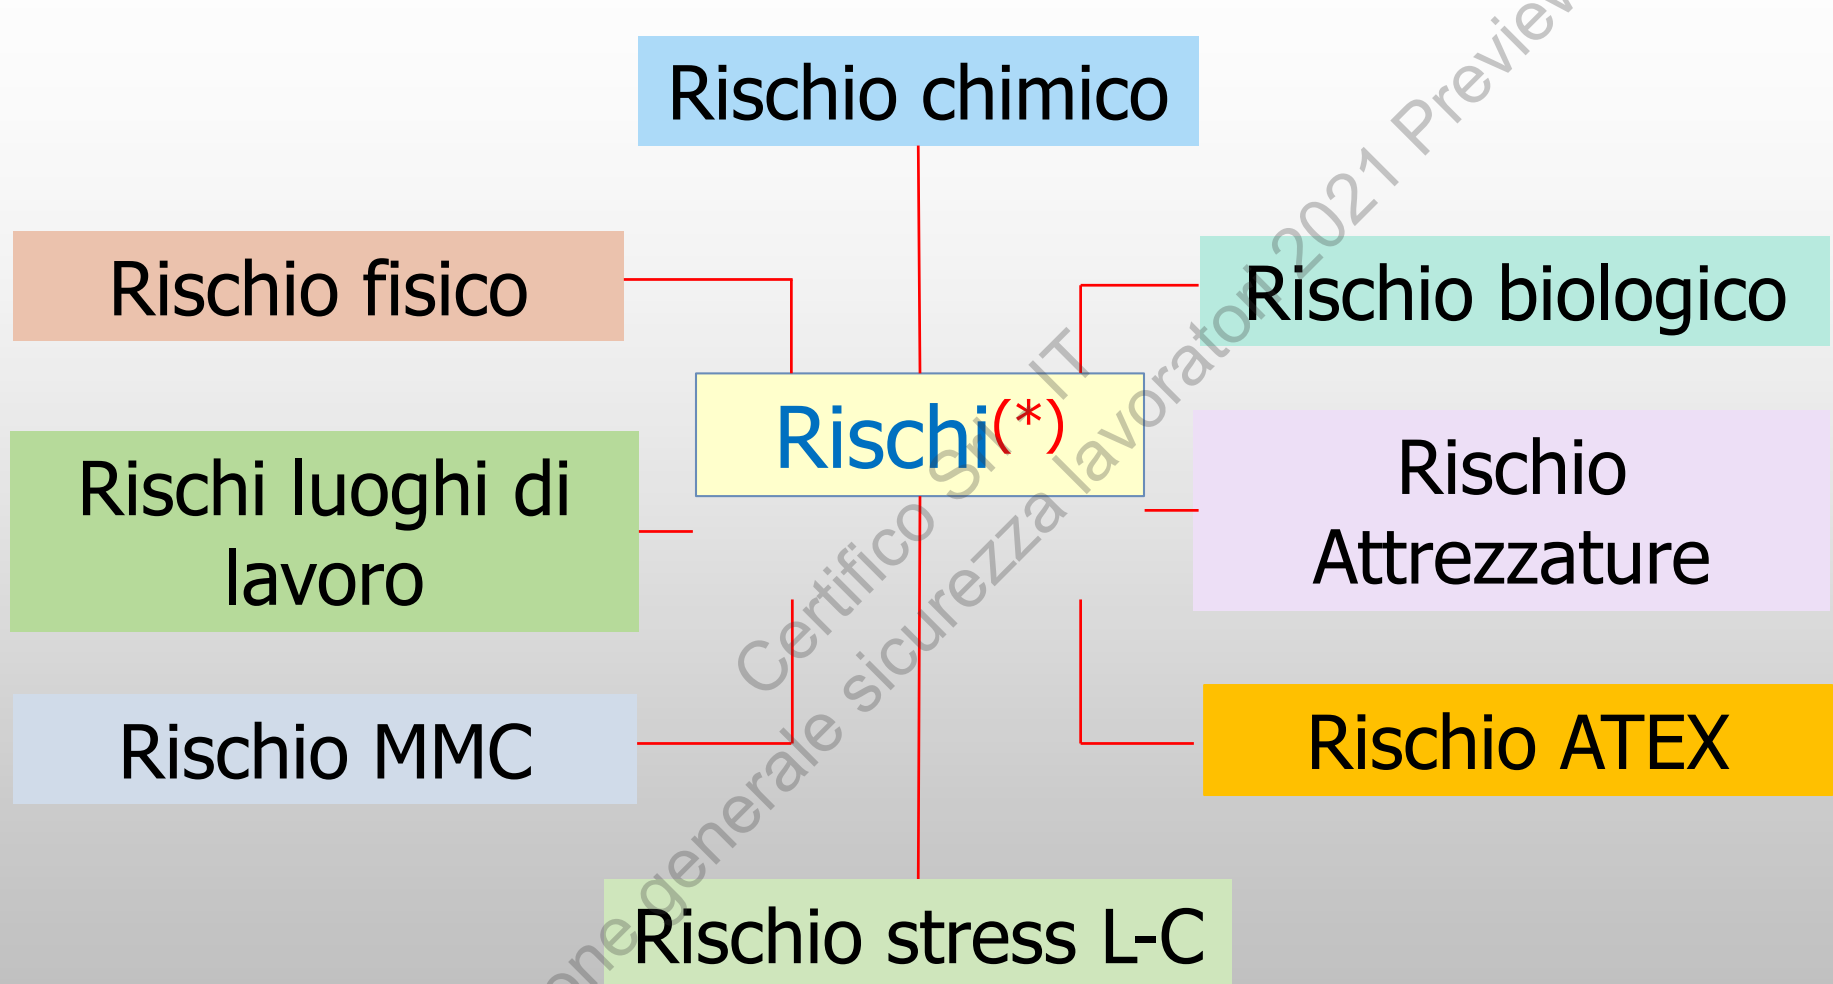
Rischio chimico

Rischio fisico

Rischio biologico

Rischi(*)

Rischi luoghi di lavoro

Rischio Attrezzature

Rischio MMC

Rischio ATEX

Rischio stress L-C

Certifico Srl - IT
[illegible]one generale sicurezza lavoratori 2021 Preview